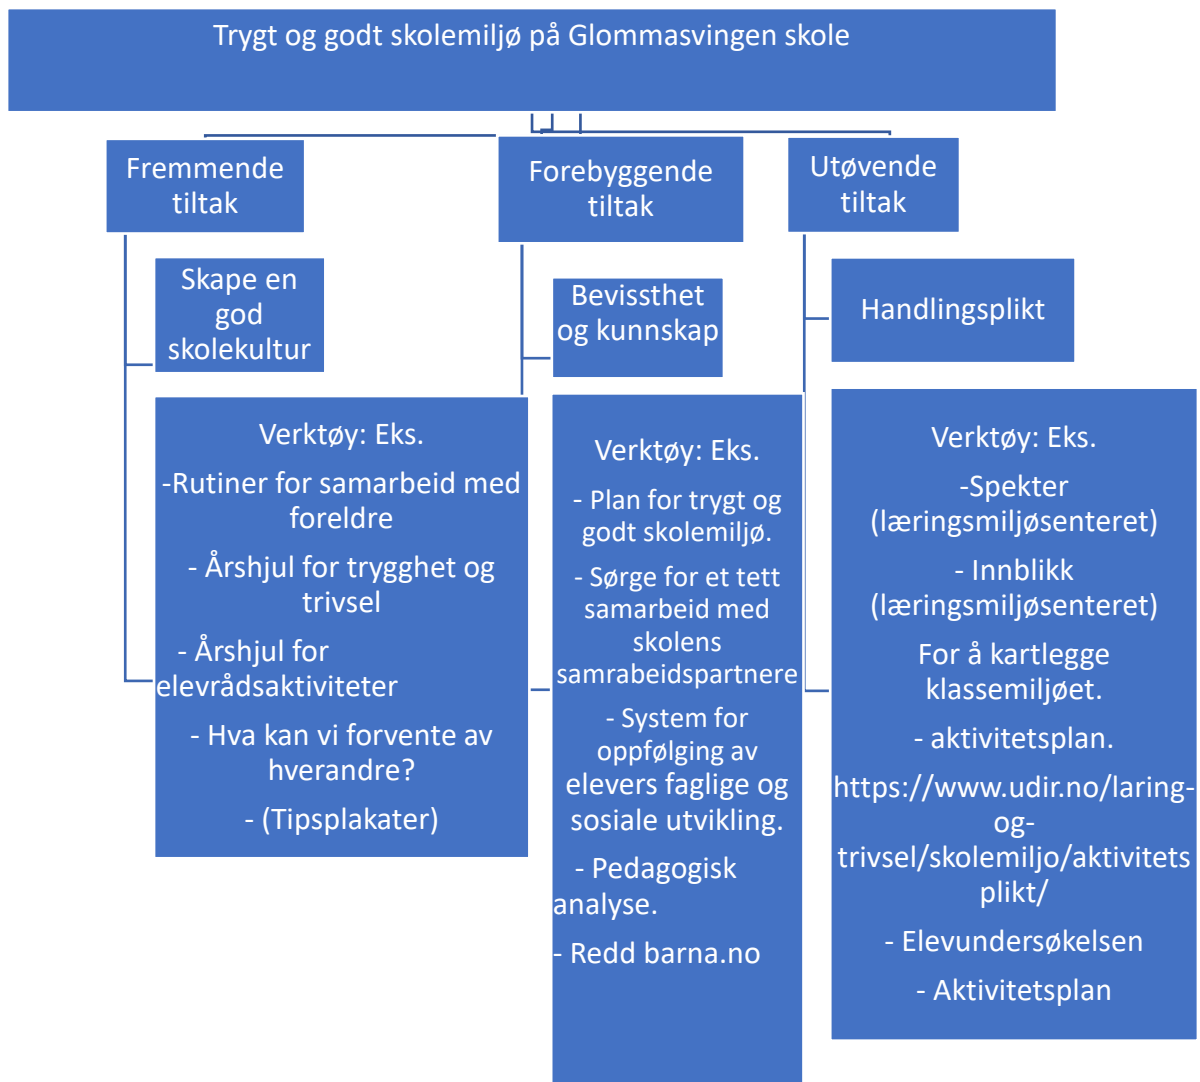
Trygt og godt skolemiljø på Glommasvingen skole

Fremmende tiltak

Skape en god skolekultur

Verktøy: Eks.

-Rutiner for samarbeid med foreldre

- Årshjul for trygghet og trivsel

- Årshjul for elevrådsaktiviteter

- Hva kan vi forvente av hverandre?

- (Tipsplakater)

Forebyggende tiltak

Bevissthet og kunnskap

Verktøy: Eks.

- Plan for trygt og godt skolemiljø.

- Sørge for et tett samarbeid med skolens samrabeidspartnere

- System for oppfølging av elevers faglige og sosiale utvikling.

- Pedagogisk analyse.

- Redd barna.no

Utøvende tiltak

Handlingsplikt

Verktøy: Eks.

-Spekter (læringsmiljøsenteret)

- Innblikk (læringsmiljøsenteret)

For å kartlegge klassemiljøet.

- aktivitetsplan.

https://www.udir.no/laring-og-trivsel/skolemiljo/aktivitetsplikt/

- Elevundersøkelsen

- Aktivitetsplan